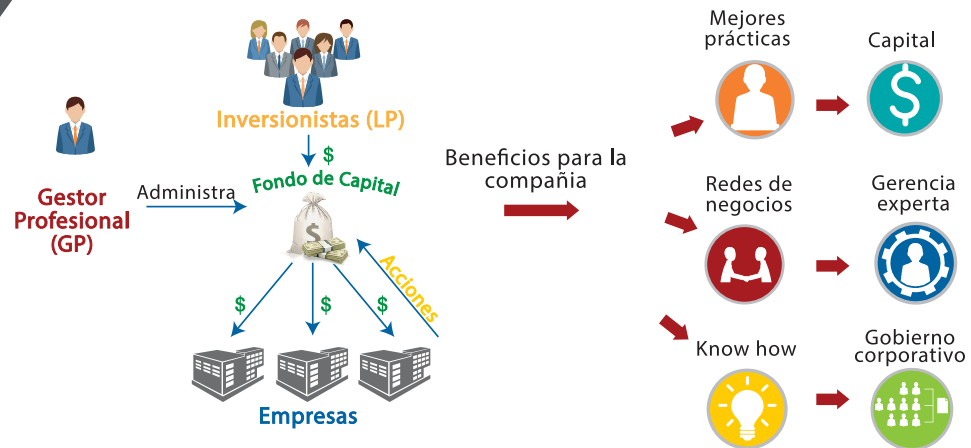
Inversionistas (LP)

$

Fondo de Capital

Gestor Profesional (GP)

Administra

Acciones

$ $ $

Empresas

Beneficios para la compañia

Mejores prácticas

$

Capital

Redes de negocios

Gerencia experta

Know how

Gobierno corporativo